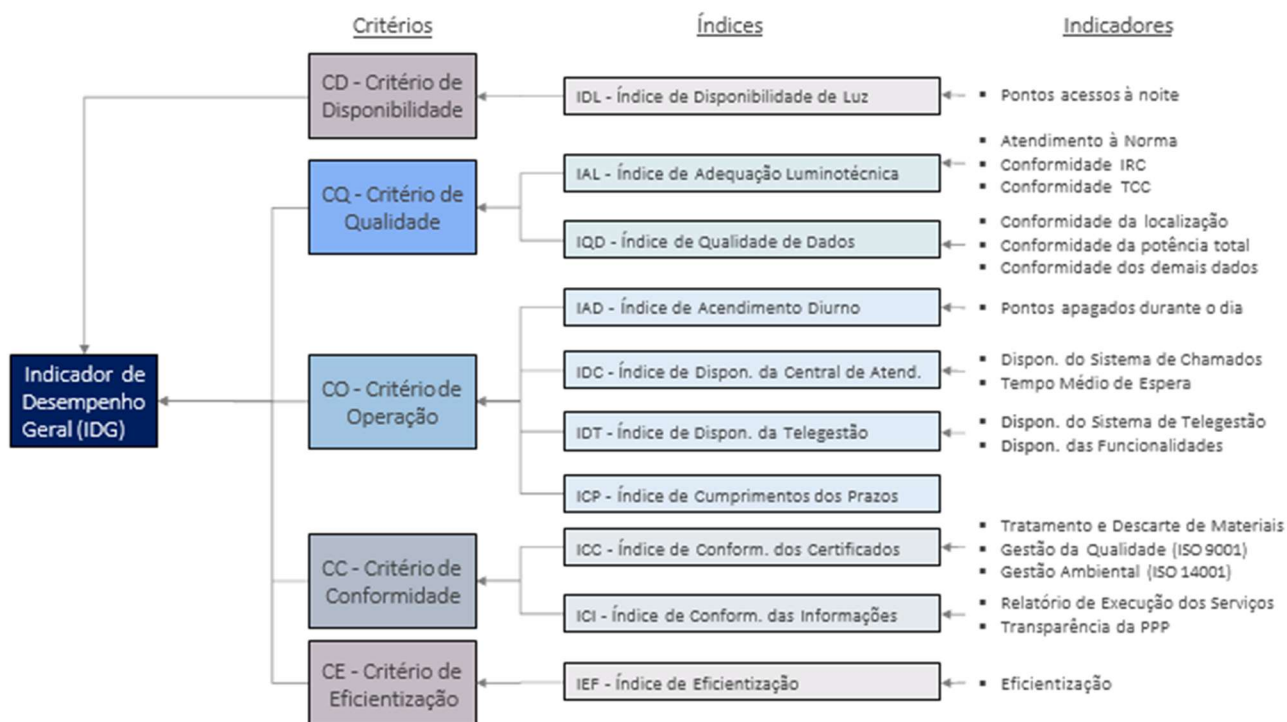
Critérios

Índices

Indicadores

CD - Critério de Disponibilidade

IDL - Índice de Disponibilidade de Luz

▪ Pontos acessos à noite

▪ Atendimento à Norma
▪ Conformidade IRC
▪ Conformidade TCC

CQ - Critério de Qualidade

IAL - Índice de Adequação Luminotécnica

IQD - Índice de Qualidade de Dados

▪ Conformidade da localização
▪ Conformidade da potência total
▪ Conformidade dos demais dados

IAD - Índice de Acendimento Diurno

▪ Pontos apagados durante o dia

Indicador de Desempenho Geral (IDG)

CO - Critério de Operação

IDC - Índice de Dispon. da Central de Atend.

▪ Dispon. do Sistema de Chamados
▪ Tempo Médio de Espera

IDT - Índice de Dispon. da Telegestão

▪ Dispon. do Sistema de Telegestão
▪ Dispon. das Funcionalidades

ICP - Índice de Cumprimentos dos Prazos

▪ Tratamento e Descarte de Materiais
▪ Gestão da Qualidade (ISO 9001)
▪ Gestão Ambiental (ISO 14001)

CC - Critério de Conformidade

ICC - Índice de Conform. dos Certificados

ICI - Índice de Conform. das Informações

▪ Relatório de Execução dos Serviços
▪ Transparência da PPP

CE - Critério de Eficientização

IEF - Índice de Eficientização

▪ Eficientização